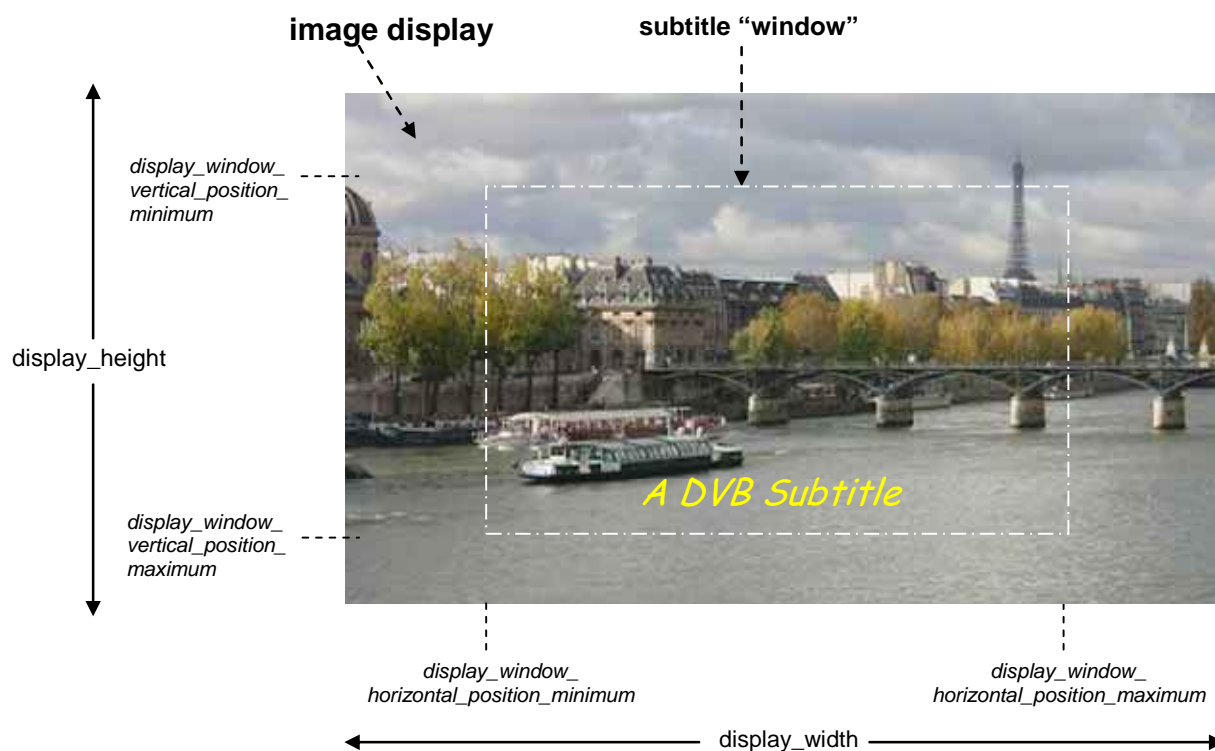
image display

subtitle “window”

display_window_vertical_position_minimum

display_height

A DVB Subtitle

display_window_vertical_position_maximum

display_window_horizontal_position_minimum

display_window_horizontal_position_maximum

display_width